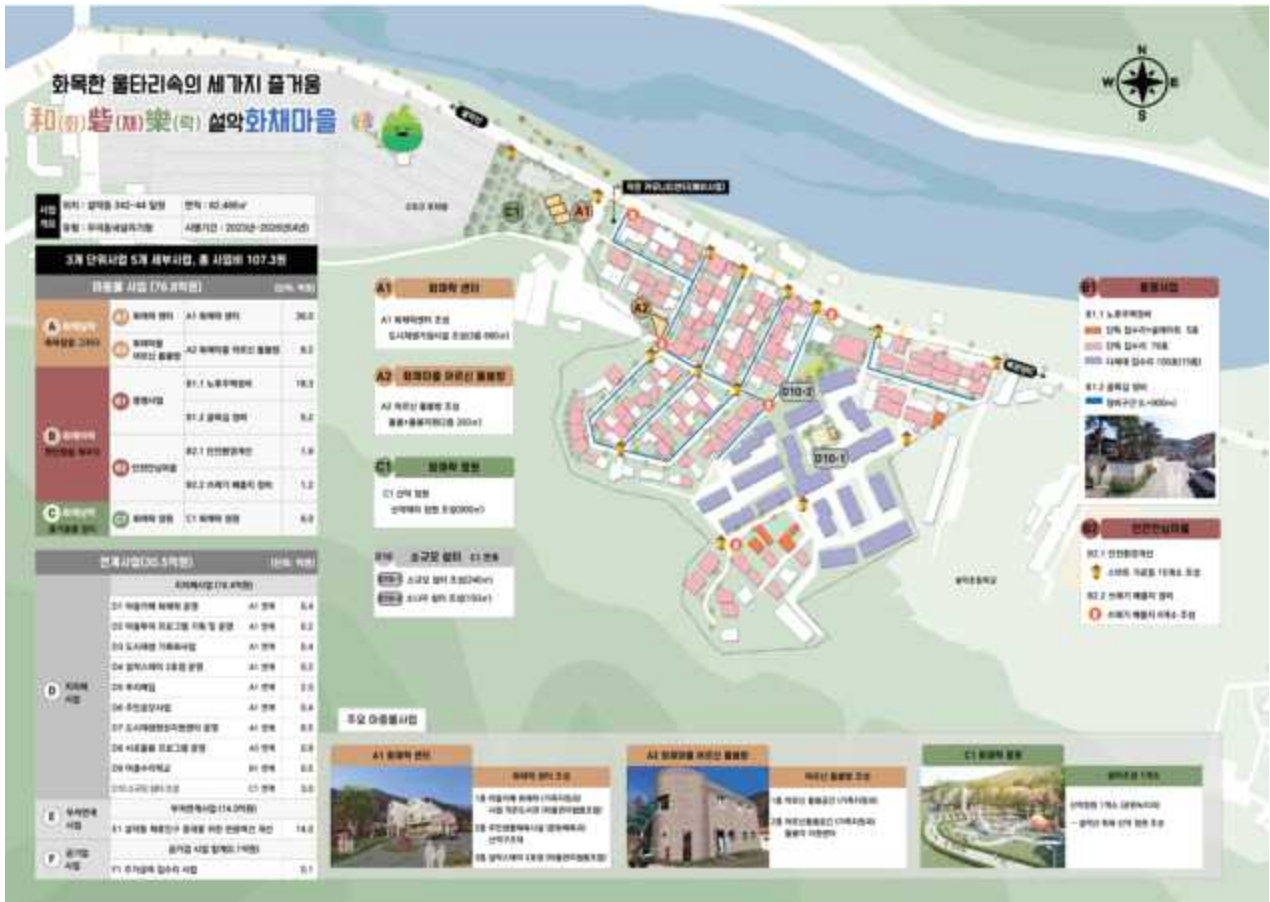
화목한 울타리속의 세가지 즐거움
和(화) 諧(채) 樂(락) 설악화채마을

N
W E
S

3개 단위사업 5개 세부사업, 총 사업비 107.3원

마중물 사업 (76.8억원)

| | | | |
|---|---|---|---|
| A | A1 화채락 센터 | A1 화채락 센터 | 36.0 |
| | A2 화채마을 어르신 돌봄방 | A2 화채마을 어르신 돌봄방 | 9.0 |
| B | B1 정비사업 | B1.1 노후주택정비 | 18.3 |
| | | B1.2 골목길 정비 | 5.2 |
| | B2 안전안심마을 | B2.1 안전환경개선 | 1.6 |
| | | B2.2 쓰레기 배출지 정비 | 1.2 |
| C | C1 화채락 정원 | C1 화채락 정원 | 6.0 |

연계사업(30.5억원)

| | | | |
|---|---|---|---|
| D 지자체 사업 | D1 마을카페 화채락 운영 | A1 연계 | 0.4 |
| | D2 마을투어 프로그램 기획 및 운영 | A1 연계 | 0.2 |
| | D3 도시재생 거점육성사업 | A1 연계 | 0.4 |
| | D4 설악스테이 Ⅰ호점 운영 | A1 연계 | 0.2 |
| | D5 주거복입 | A1 연계 | 2.0 |
| | D6 주민공모사업 | A1 연계 | 0.4 |
| | D7 도시재생현장지원센터 운영 | A1 연계 | 0.9 |
| | D8 사회통합 프로그램 운영 | A1 연계 | 0.5 |
| | D9 마을수리학교 | B1 연계 | 0.5 |
| | D10 소규모 쉼터 조성 | C1 연계 | 0.0 |
| E 부처연계 사업 | E1 설악동 체류인구 증대를 위한 관광여건 개선 | | 14.0 |
| F 공기업 사업 | F1 주거상위 집수리 사업 | | 0.1 |

A1 화채락 센터
A1 화채락센터 조성
도시재생거점시설 조성(3층 690㎡)

A2 화채마을 어르신 돌봄방
A2 어르신 돌봄방 조성
돌봄+돌봄지원(2층 250㎡)

C1 화채락 정원
C1 산책 정원
산책태마 정원 조성(300㎡)

D10 소규모 쉼터 C1 연계
D10-1 소규모 쉼터 조성(240㎡)
D10-2 소규모 쉼터 조성(150㎡)

B1 정비사업
B1.1 노후주택정비
B1.2 골목길 정비

B2 안전안심마을
B2.1 안전환경개선
B2.2 쓰레기 배출지 정비

A1 A2 C1 D10-1 D10-2

주요 마중물사업
A1 화채락 센터
A2 화채마을 어르신 돌봄방
C1 화채락 정원